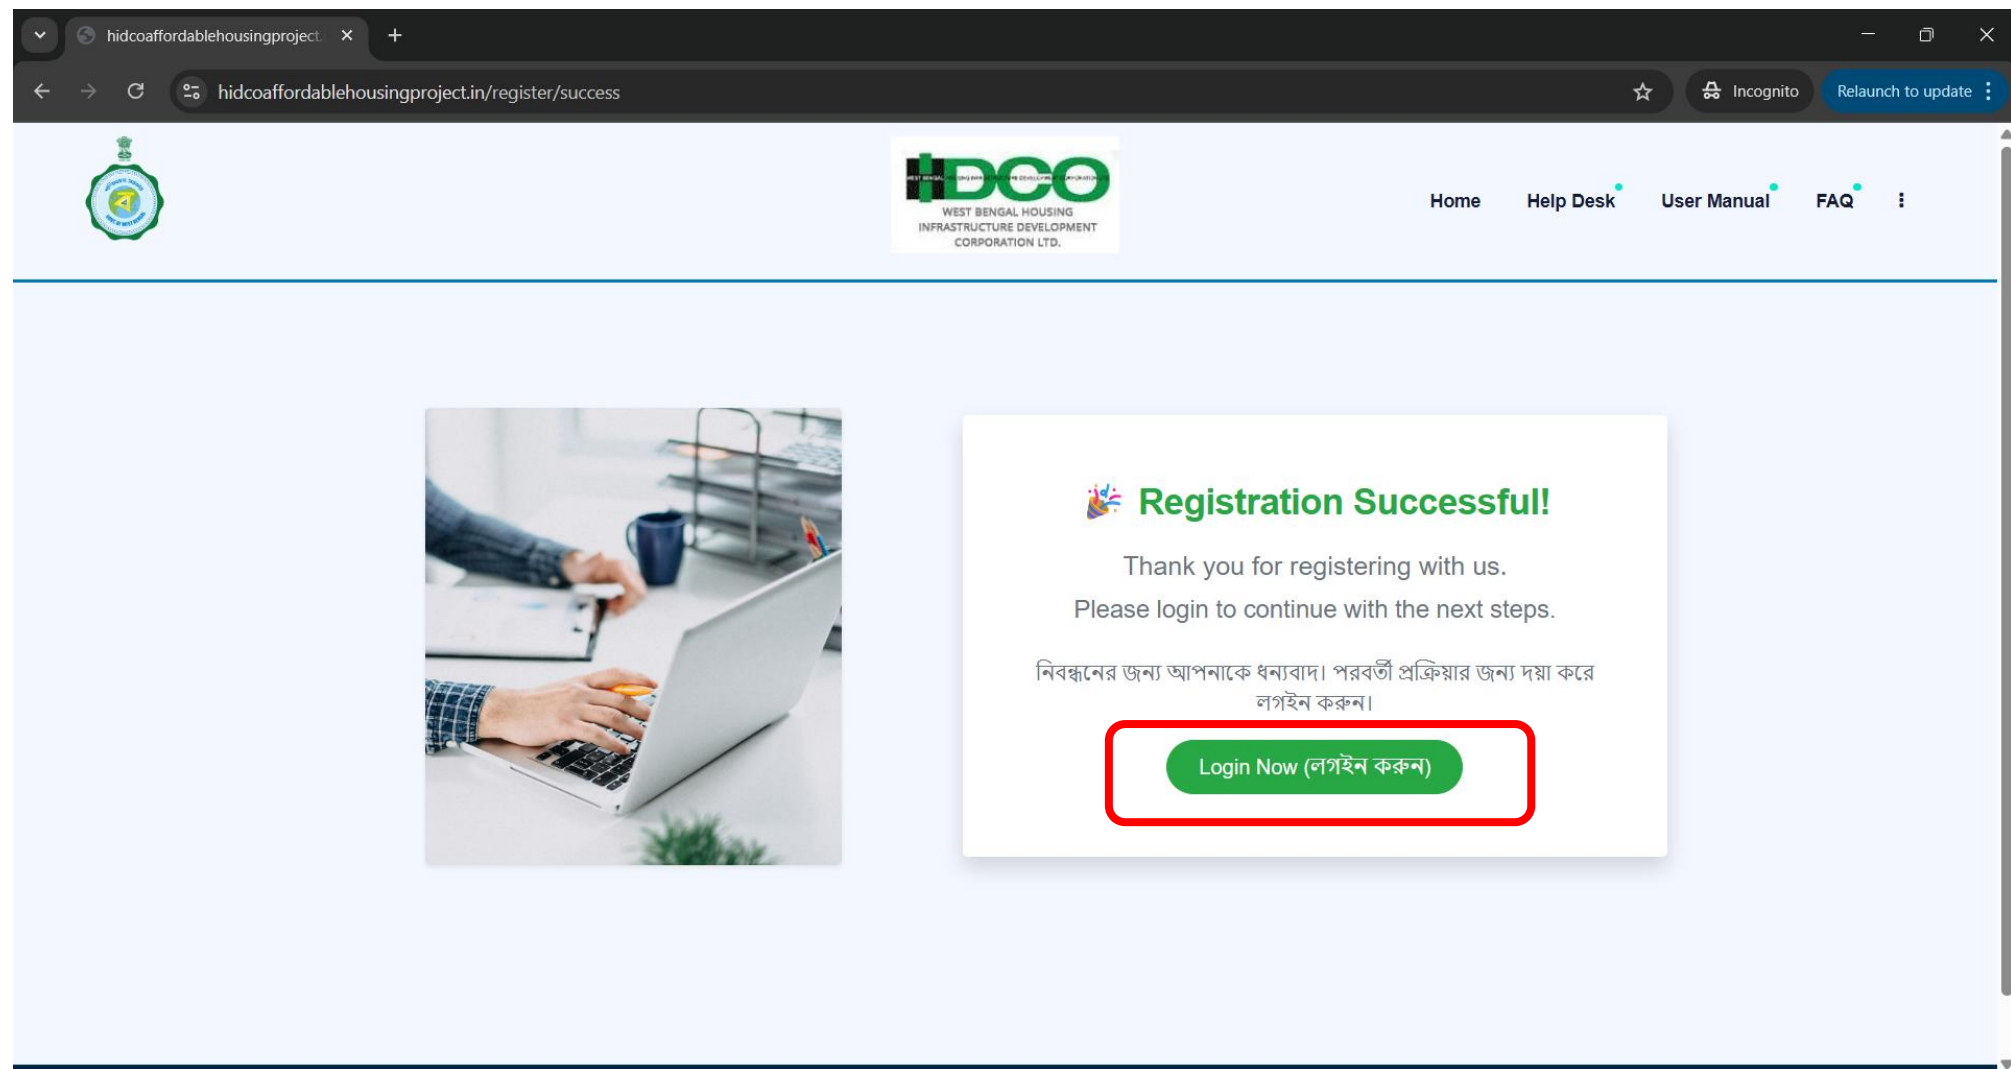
hidcoaffordablehousingproject.

hidcoaffordablehousingproject.in/register/success

Incognito

Relaunch to update

HIDCO
WEST BENGAL HOUSING INFRASTRUCTURE DEVELOPMENT CORPORATION LTD.

Home
Help Desk
User Manual
FAQ

🎉 Registration Successful!

Thank you for registering with us.

Please login to continue with the next steps.

নিবন্ধনের জন্য আপনাকে ধন্যবাদ। পরবর্তী প্রক্রিয়ার জন্য দয়া করে লগইন করুন।

Login Now (লগইন করুন)